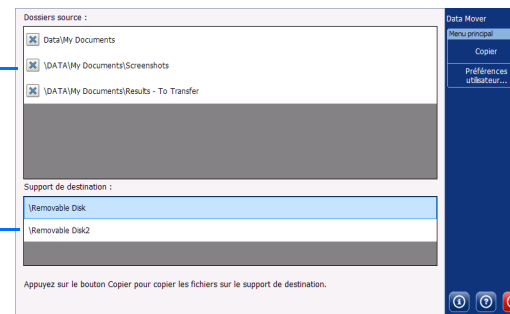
Dossiers source :

Data\My Documents

\DATA\My Documents\Screenshots

\DATA\My Documents\Results - To Transfer

Support de destination :

\Removable Disk

\Removable Disk2

Appuyez sur le bouton Copier pour copier les fichiers sur le support de destination.

Data Mover

Menu principal

Copier

Préférences utilisateur...